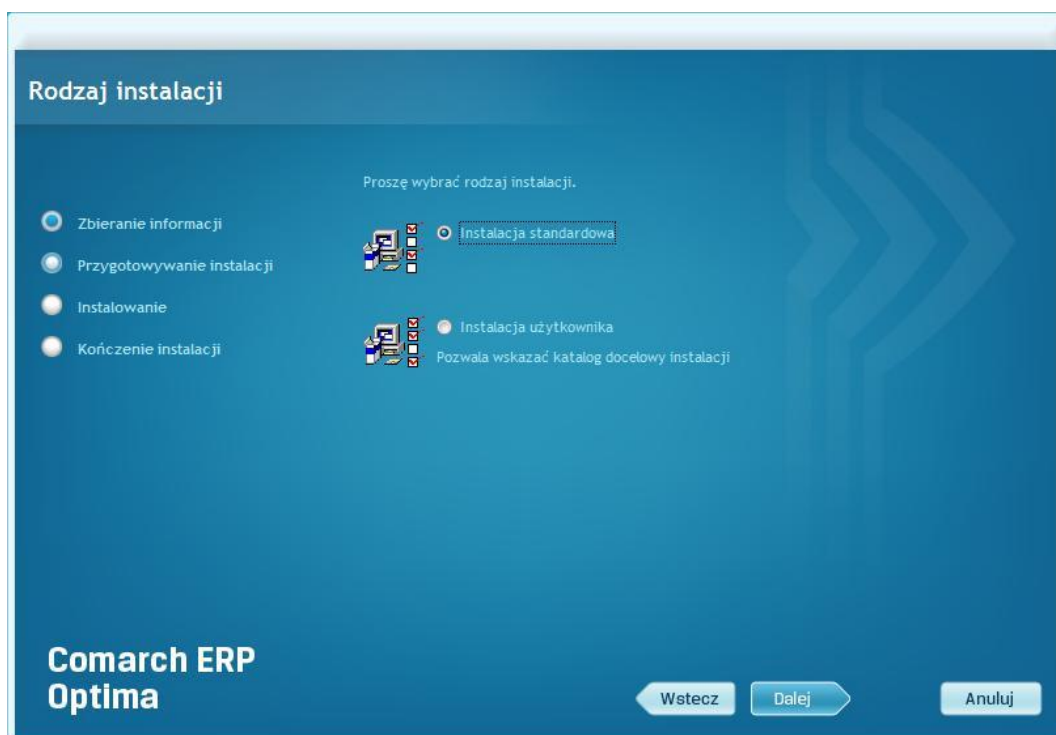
Rodzaj instalacji

Zbieranie informacji
Przygotowywanie instalacji
Instalowanie
Kończenie instalacji

Proszę wybrać rodzaj instalacji.

Instalacja standardowa

Instalacja użytkownika
Pozwala wskazać katalog docelowy instalacji

Comarch ERP Optima

Wstecz
Dalej
Anuluj